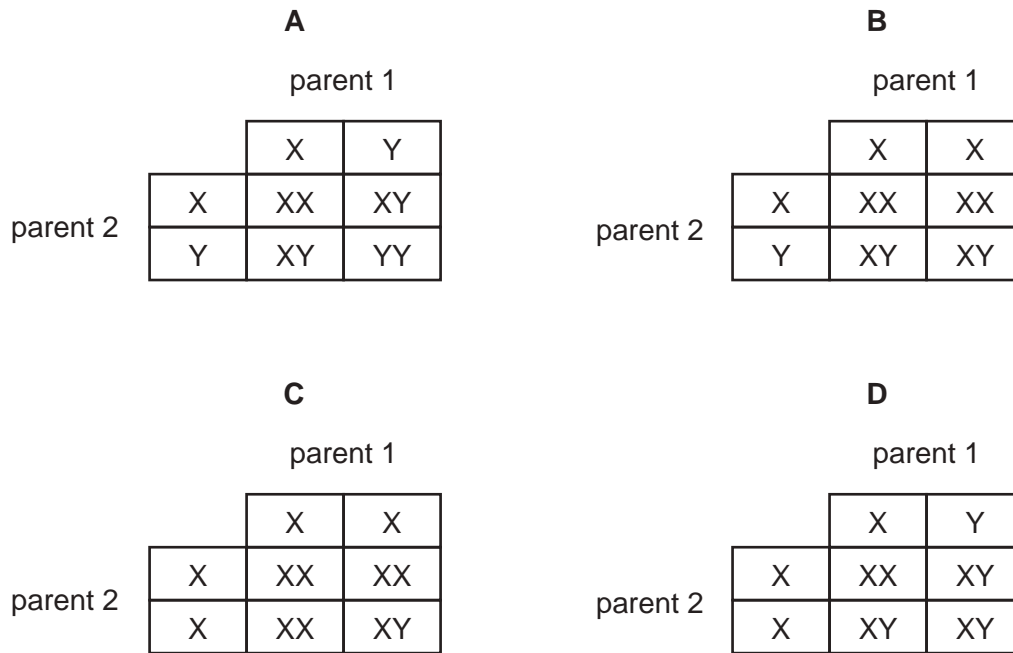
A

parent 1

| | X | Y |
|---|---|---|
| X | XX | XY |
| Y | XY | YY |

parent 2

B

parent 1

| | X | X |
|---|---|---|
| X | XX | XX |
| Y | XY | XY |

parent 2

C

parent 1

| | X | X |
|---|---|---|
| X | XX | XX |
| X | XX | XY |

parent 2

D

parent 1

| | X | Y |
|---|---|---|
| X | XX | XY |
| X | XY | XY |

parent 2